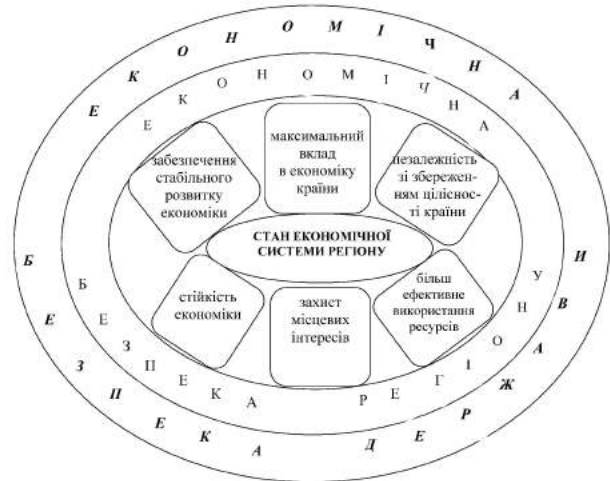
ЕКОНОМІЧНА БЕЗПЕКА ДЕРЖАВИ

ЕКОНОМІЧНА БЕЗПЕКА РЕГІОНУ

Е К О Н О М І Ч Н А

Б Е З П Е К А Р Е Г І О Н У

максимальний вклад в економіку країни

забезпечення стабільного розвитку економіки

незалежність зі збереженням цілісності країни

СТАН ЕКОНОМІЧНОЇ СИСТЕМИ РЕГІОНУ

стійкість економіки

захист місцевих інтересів

більш ефективне використання ресурсів